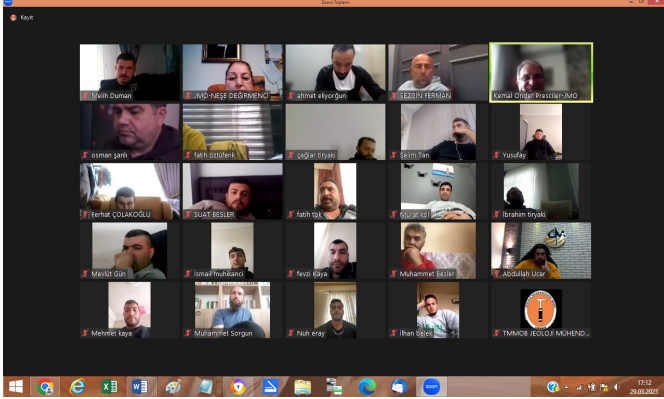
Zoom Toplantı

Kayıt

Melih Duman
İMO-NEŞE DEĞİRMENCİ
ahmet aliyorgun
SEZGİN FERMAN
Kemal Önder Prescöler-İMO
osman şanlı
fatih öztüfenk
çağlar tiryaki
Selim Ton
Yusufay
Ferhat ÇOLAKOĞLU
SUAT BESLER
fatih tok
Murat ko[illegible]
İbrahim tiryaki
Mevlüt Gün
İsmail muhkanci
fevzi kaya
Muhammet Besler
Abdullah Uçar
Mehmet kaya
Muhammet Sorgun
Nuh eray
İlhan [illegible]
TMMOB JEOLOJİ MÜHEND...

zoom

17:12
29.03.2023